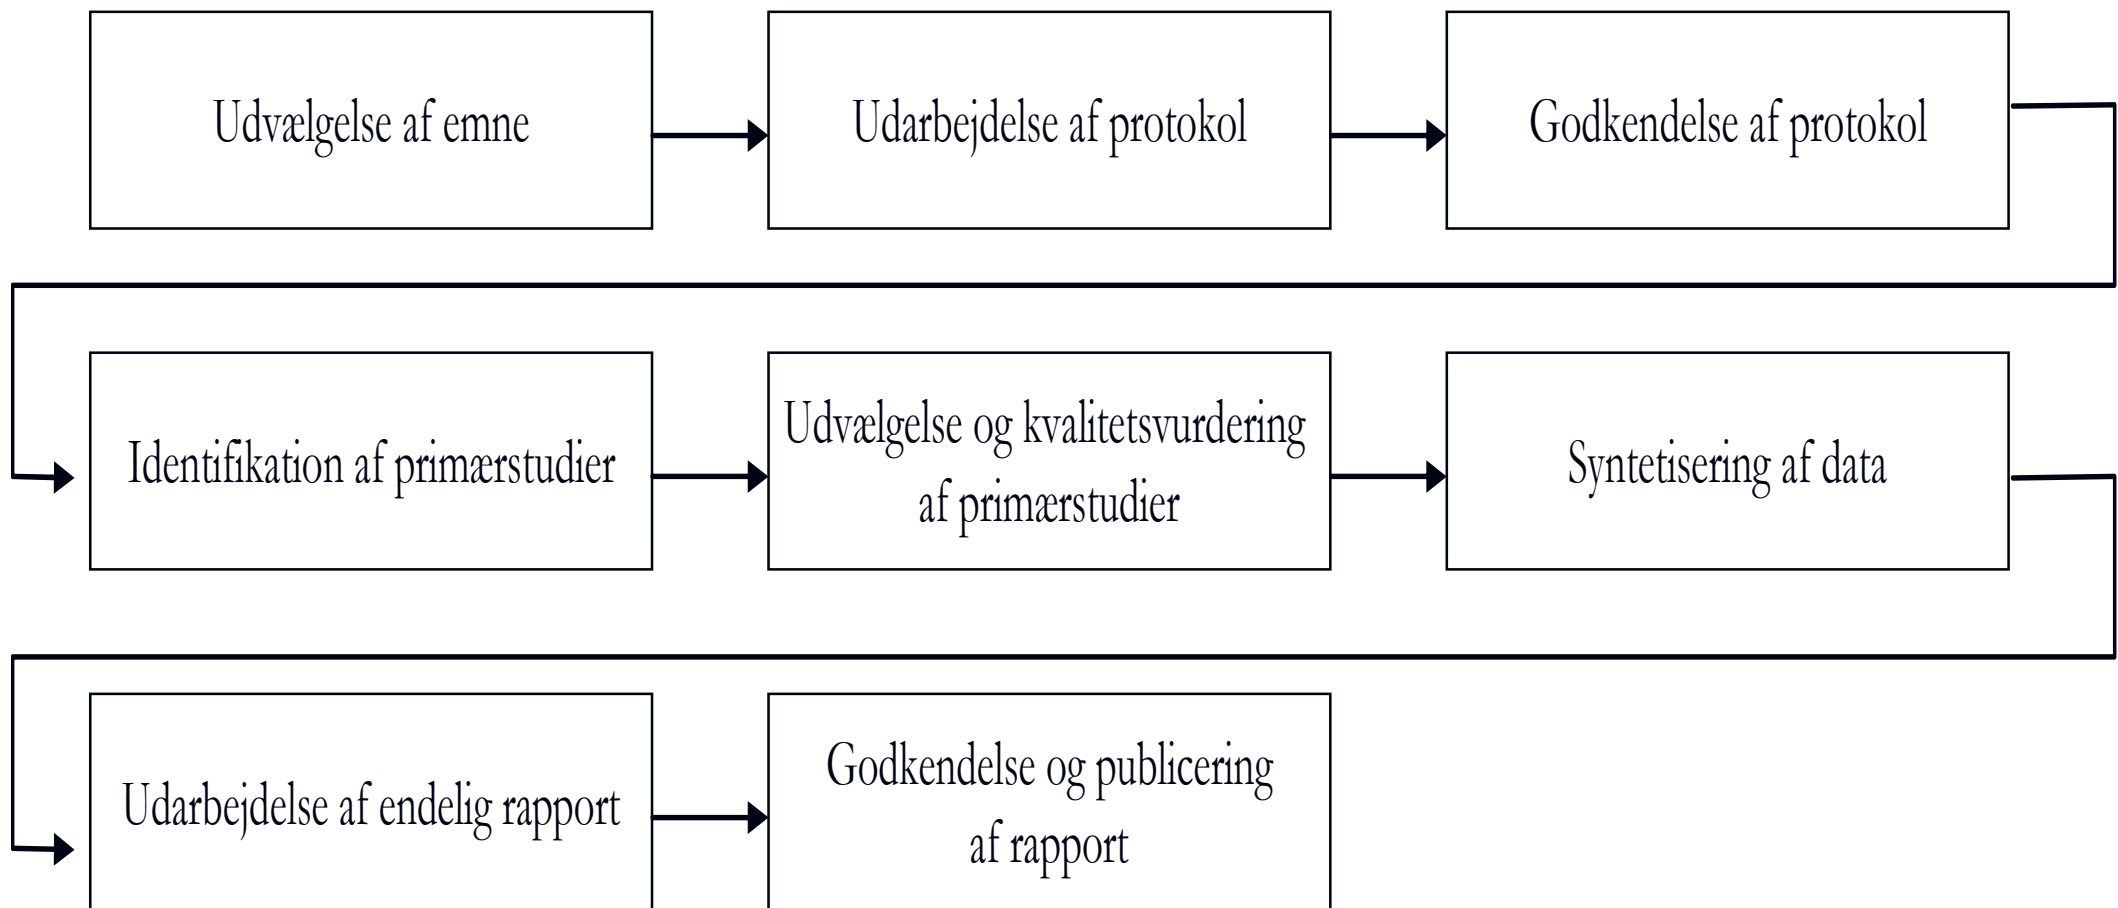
Udvælgelse af emne

Udarbejdelse af protokol

Godkendelse af protokol

Identifikation af primærstudier

Udvælgelse og kvalitetsvurdering af primærstudier

Syntetisering af data

Udarbejdelse af endelig rapport

Godkendelse og publicering af rapport